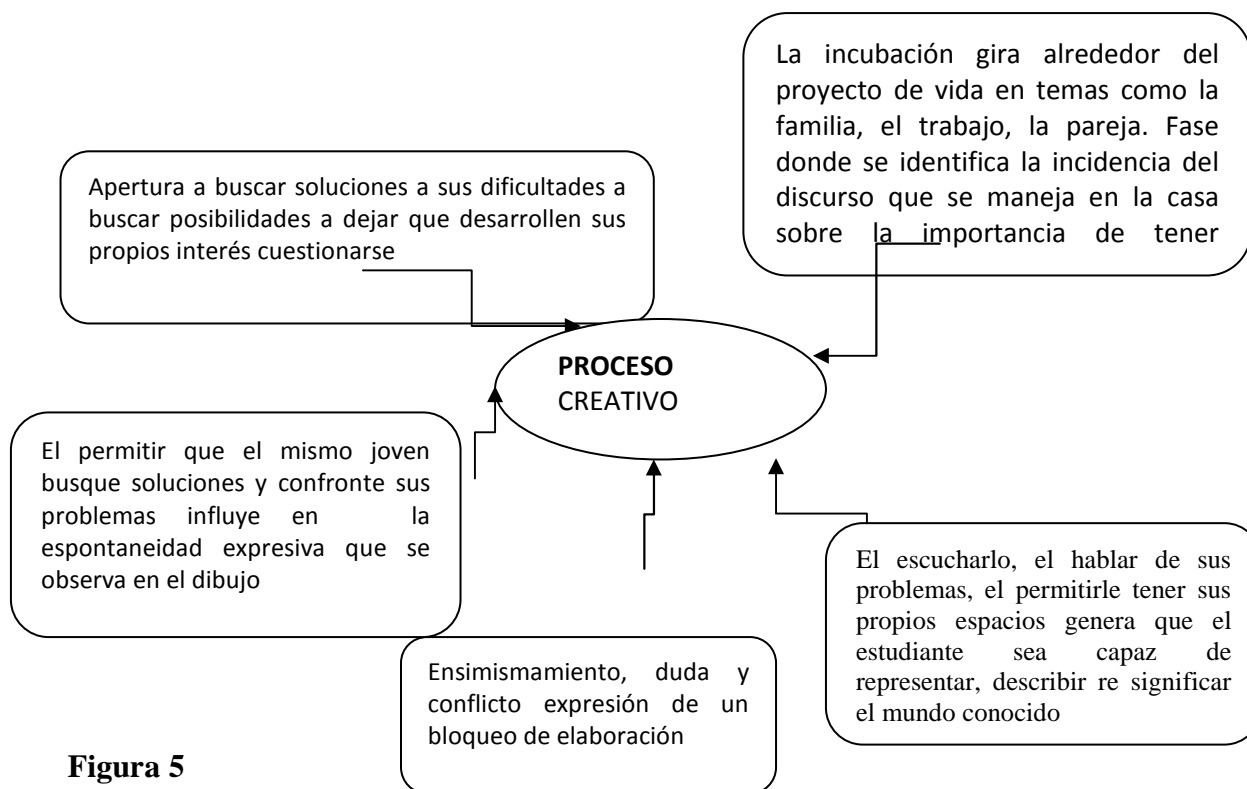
La incubación gira alrededor del proyecto de vida en temas como la familia, el trabajo, la pareja. Fase donde se identifica la incidencia del discurso que se maneja en la casa sobre la importancia de tener

Apertura a buscar soluciones a sus dificultades a buscar posibilidades a dejar que desarrollen sus propios interés cuestionarse

**PROCESO** CREATIVO

El permitir que el mismo joven busque soluciones y confronte sus problemas influye en la espontaneidad expresiva que se observa en el dibujo

El escucharlo, el hablar de sus problemas, el permitirle tener sus propios espacios genera que el estudiante sea capaz de representar, describir re significar el mundo conocido

Ensimismamiento, duda y conflicto expresión de un bloqueo de elaboración

**Figura 5**